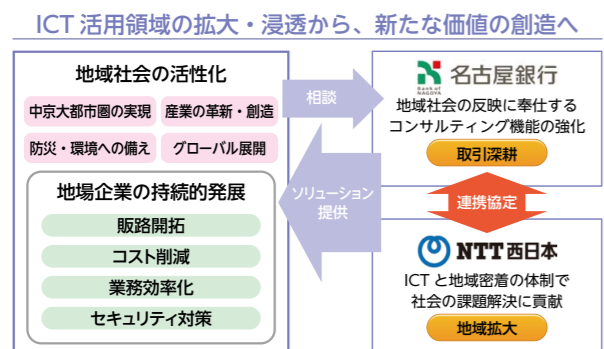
ICT 活用領域の拡大・浸透から、新たな価値の創造へ

地域社会の活性化

中京大都市圏の実現

産業の革新・創造

防災・環境への備え

グローバル展開

地場企業の持続的発展

販路開拓

コスト削減

業務効率化

セキュリティ対策

相談

ソリューション提供

Bank of NAGOYA 名古屋銀行

地域社会の反映に奉仕するコンサルティング機能の強化

取引深耕

連携協定

NTT西日本

ICT と地域密着の体制で社会の課題解決に貢献

地域拡大